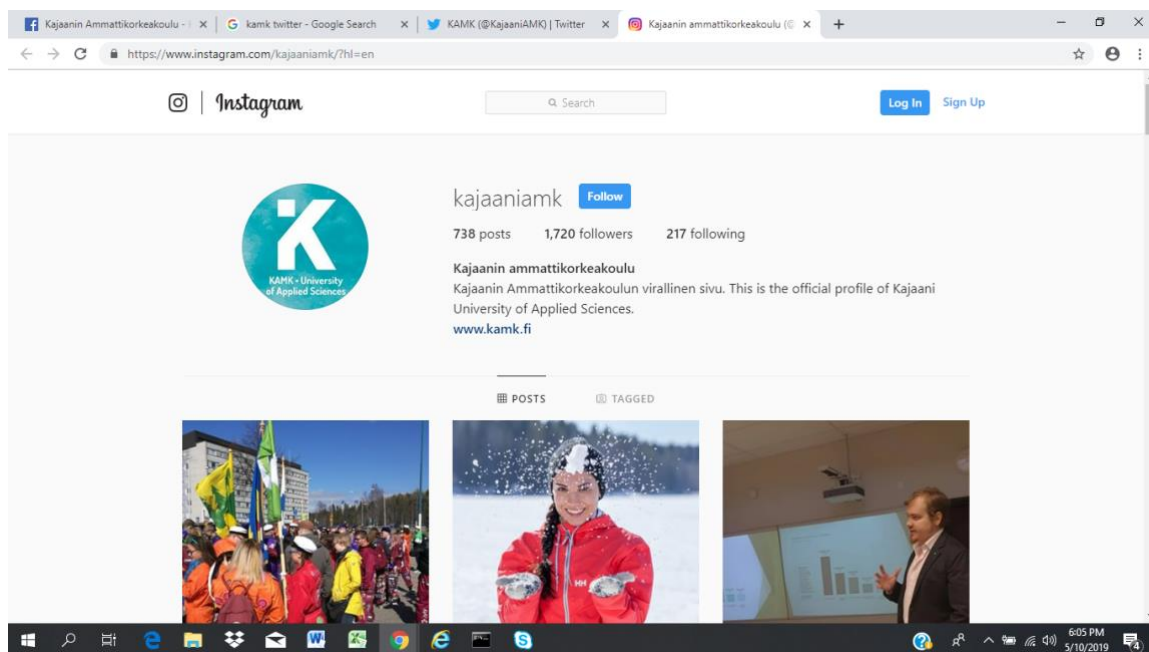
Kajaanin Ammattikorkeakoulu - | ×
kamk twitter - Google Search ×
KAMK (@KajaaniAMK) | Twitter ×
Kajaanin ammattikorkeakoulu (@ ×
+

https://www.instagram.com/kajaaniamk/?hl=en

Instagram

Search

Log In
Sign Up

KAMK - University of Applied Sciences

kajaaniamk
Follow

738 posts 1,720 followers 217 following

Kajaanin ammattikorkeakoulu
Kajaanin Ammattikorkeakoulun virallinen sivu. This is the official profile of Kajaani University of Applied Sciences.
www.kamk.fi

POSTS
TAGGED

HH

6:05 PM
5/10/2019
4